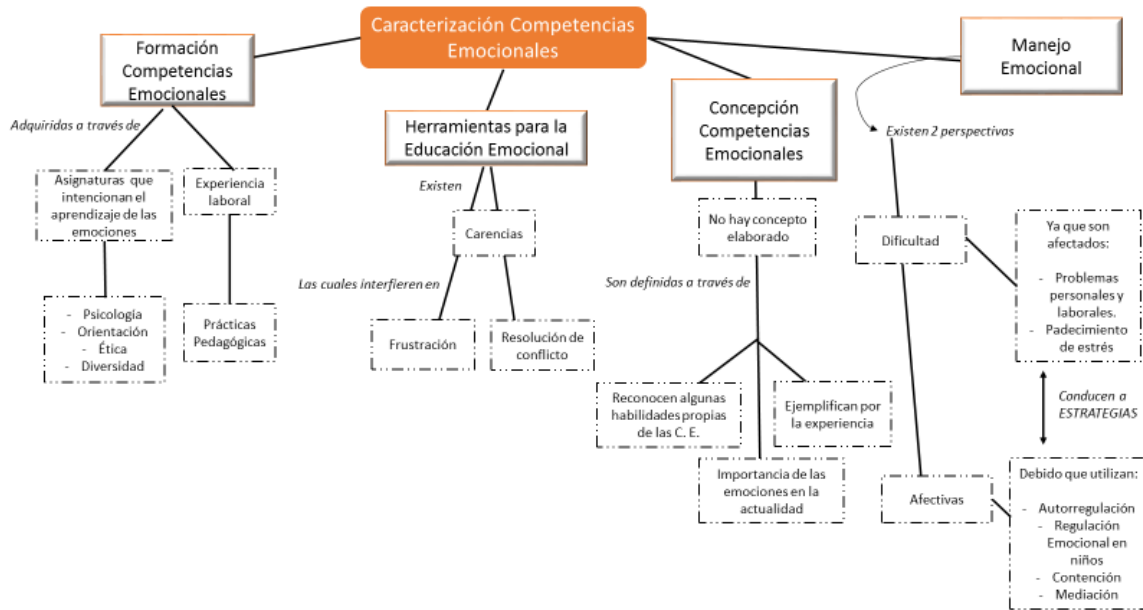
Caracterización Competencias Emocionales

Formación Competencias Emocionales

Adquiridas a través de

Asignaturas que intencionan el aprendizaje de las emociones

- Psicología
- Orientación
- Ética
- Diversidad

Experiencia laboral

Prácticas Pedagógicas

Herramientas para la Educación Emocional

Existen

Carencias

Las cuales interfieren en

Frustración

Resolución de conflicto

Concepción Competencias Emocionales

No hay concepto elaborado

Son definidas a través de

Reconocen algunas habilidades propias de las C. E.

Ejemplifican por la experiencia

Importancia de las emociones en la actualidad

Manejo Emocional

Existen 2 perspectivas

Dificultad

Ya que son afectados:

- Problemas personales y laborales.
- Padecimiento de estrés

Conducen a ESTRATEGIAS

Afectivas

Debido que utilizan:

- Autorregulación
- Regulación Emocional en niños
- Contención
- Mediación